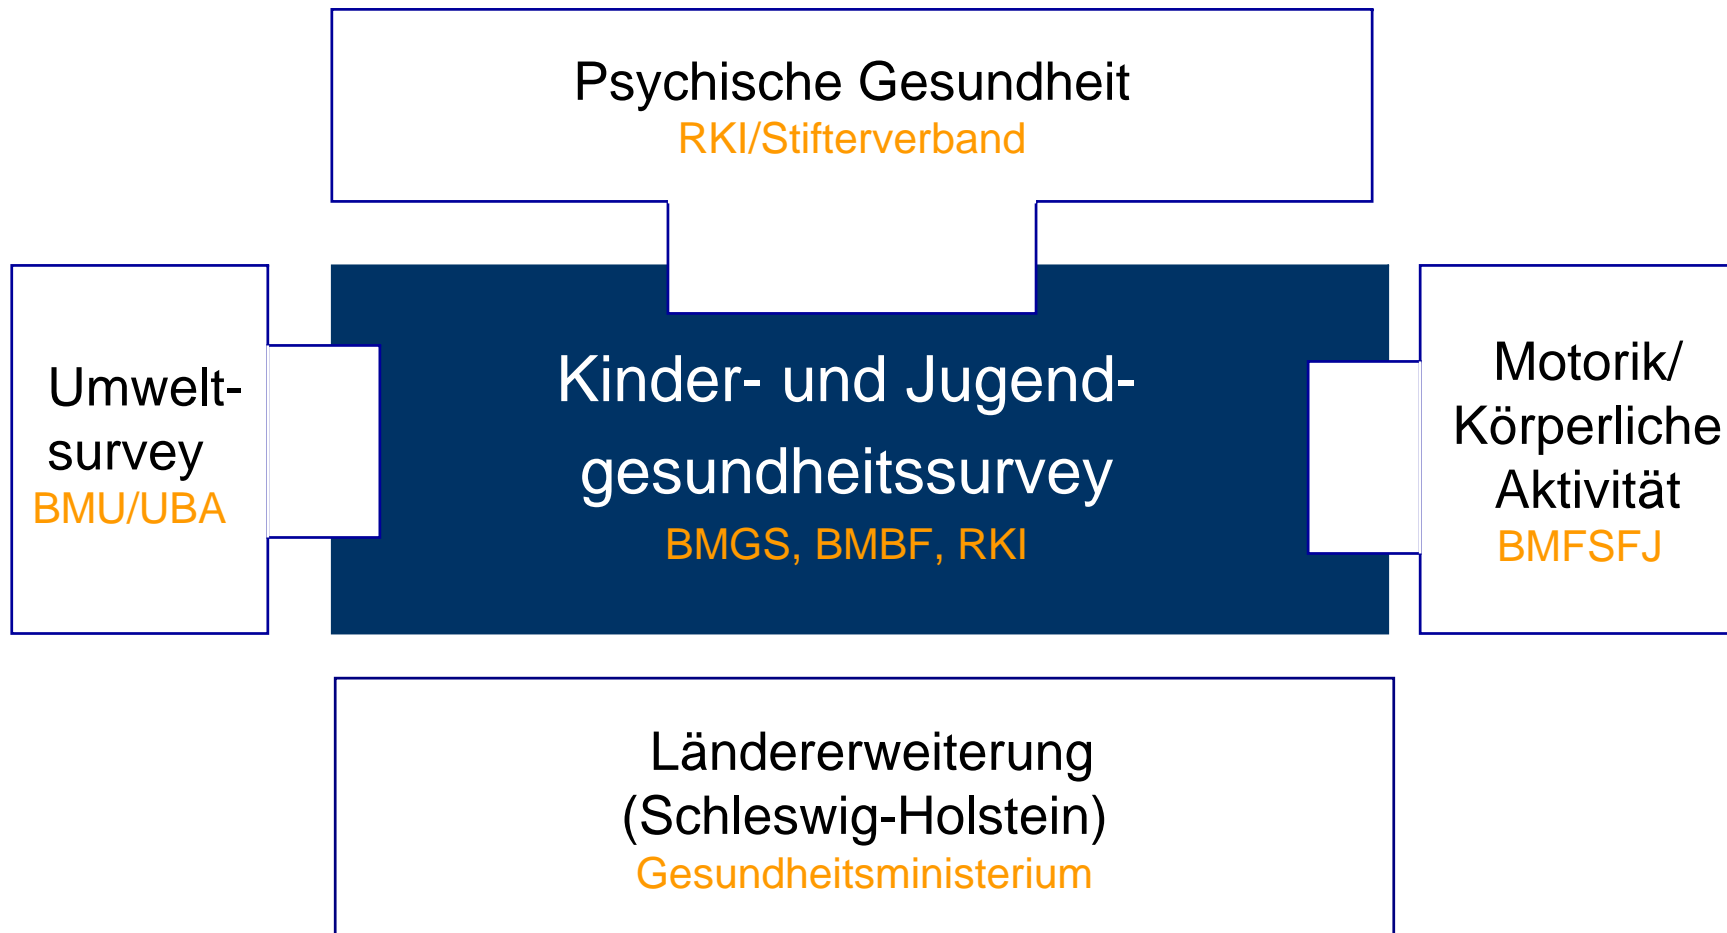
Psychische Gesundheit
RKI/Stifterverband

Umwelt-survey
BMU/UBA

Kinder- und Jugend-gesundheitssurvey
BMGS, BMBF, RKI

Motorik/ Körperliche Aktivität
BMFSFJ

Ländererweiterung (Schleswig-Holstein)
Gesundheitsministerium